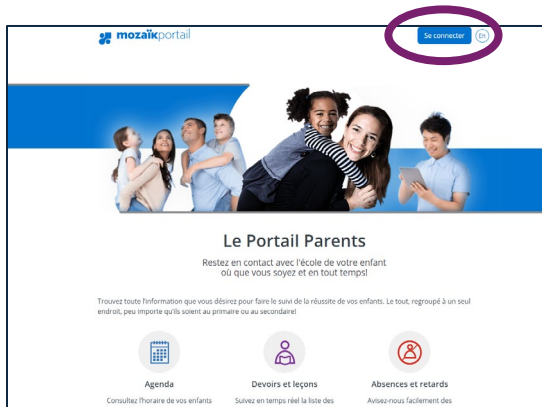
mozaïkportail

Se connecter

En

Le Portail Parents

Restez en contact avec l'école de votre enfant où que vous soyez et en tout temps!

Trouvez toute l'information que vous désirez pour faire le suivi de la réussite de vos enfants. Le tout, regroupé à un seul endroit, peu importe qu'ils soient au primaire ou au secondaire!

Agenda

Consultez l'horaire de vos enfants

Devoirs et leçons

Suivez en temps réel la liste des

Absences et retards

Avisez-nous facilement des